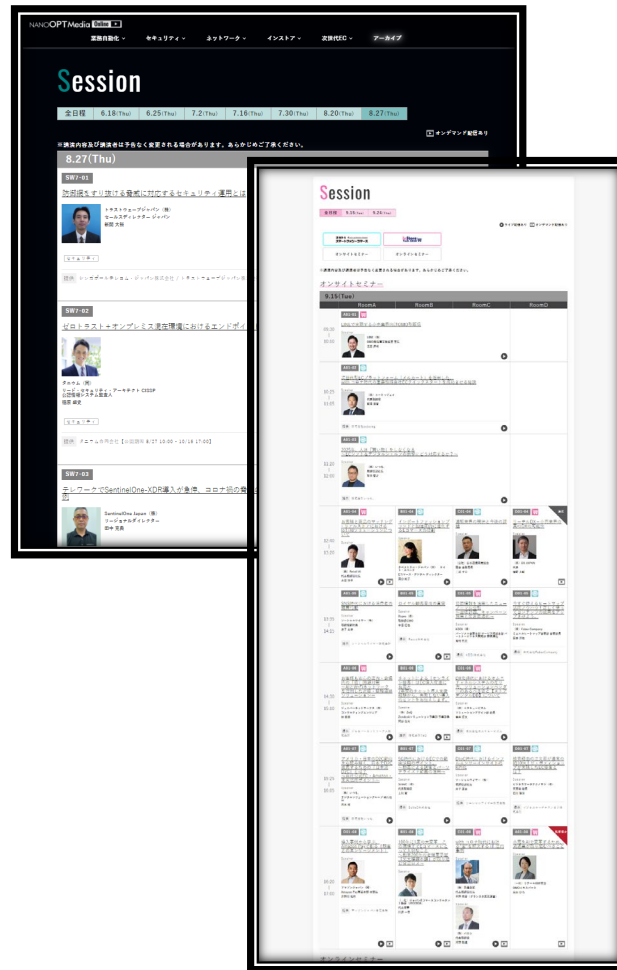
NANOOPT Media Online

業務自動化 セキュリティ ネットワーク インフラ 次世代EC アーカイブ

Session

全日程 6.18(Thu) 6.25(Thu) 7.2(Thu) 7.16(Thu) 7.30(Thu) 8.20(Thu) 8.27(Thu)

オンデマンド配信あり

※講演内容及び講演者は予告なく変更される場合があります。あらかじめご了承ください。

8.27(Thu)

SW7-01

防御網をすり抜ける脅威に対応するセキュリティ運用とは

トレンドマイクロ (株)
セールスディレクター ジャパン
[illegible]

協賛 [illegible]

SW7-02

ゼロトラスト＋オンプレミス混在環境におけるエンドポイ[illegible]

ネットワンシステムズ (株)
シード・セキュリティ・アーキテクト CISSP
公認情報システム監査人
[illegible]

協賛 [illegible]

SW7-03

テレワークでSentinelOne-XDR導入が急増。コロナ禍の脅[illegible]

SentinelOne Japan (株)
リージョナルディレクター
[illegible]

Session

全日程 9.15(Tue) 9.26(Tue)

オンサイトセミナー オンラインセミナー

※講演内容及び講演者は予告なく変更される場合があります。あらかじめご了承ください。

オンサイトセミナー

9.15(Tue)

RoomA RoomB RoomC RoomD

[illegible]